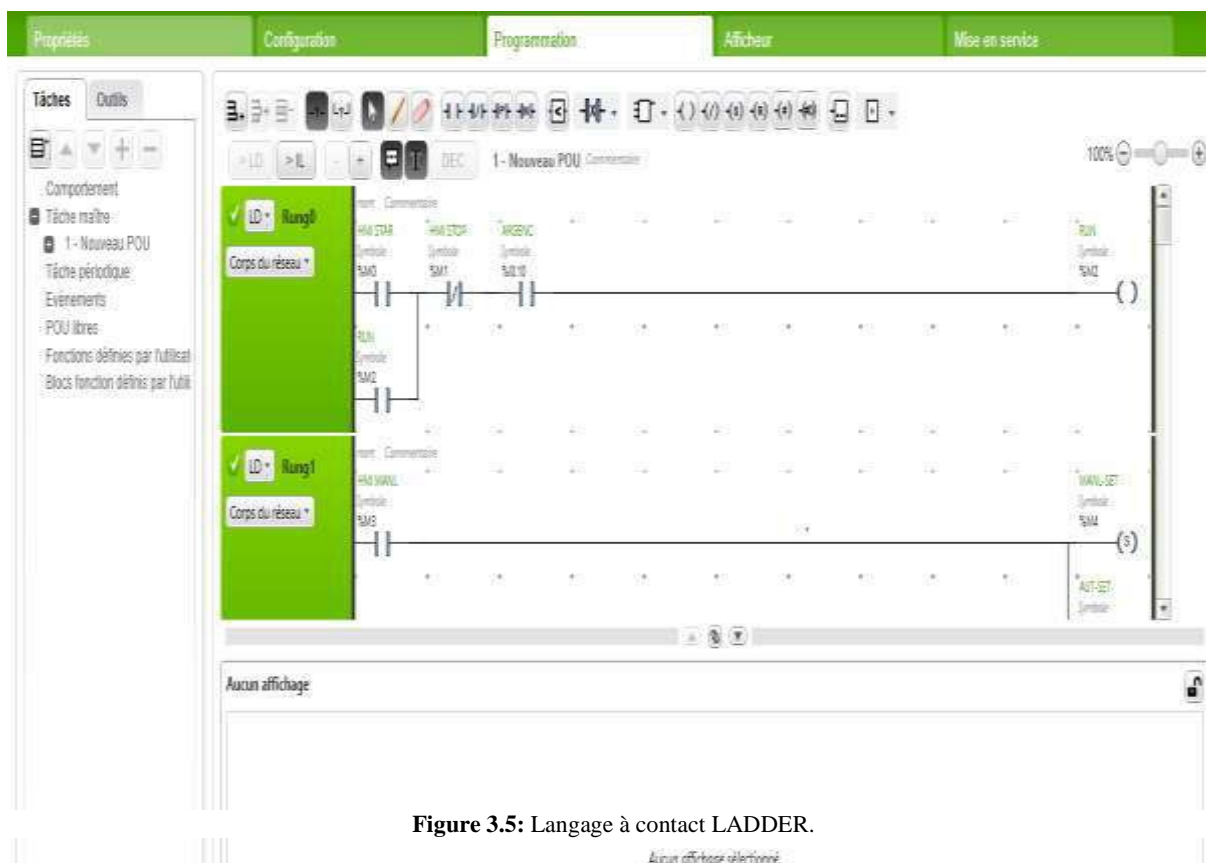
Propriétés Configuration Programmation Afficheur Mise en service

Tâches Outils

Comportement
Tâche maître
1 - Nouveau POU
Tâche périodique
Evenements
POU libres
Fonctions définies par l'utilisat
Blocs fonction définis par l'utili

>LD >IL DEC 1 - Nouveau POU Commentaire

100%

LD Rung0
Corps du réseau

Commentaire
HMI STAR
Symbole
%M0
HMI STOP
Symbole
%M1
ARGENC
Symbole
%I0.10
RUN
Symbole
%M2
RUN
Symbole
%M2

LD Rung1
Corps du réseau

Commentaire
HMI MANL
Symbole
%M3
MANL-SET
Symbole
%M4
AUT-SET
Symbole

Aucun affichage

Figure 3.5: Langage à contact LADDER.

Aucun affichage sélectionné